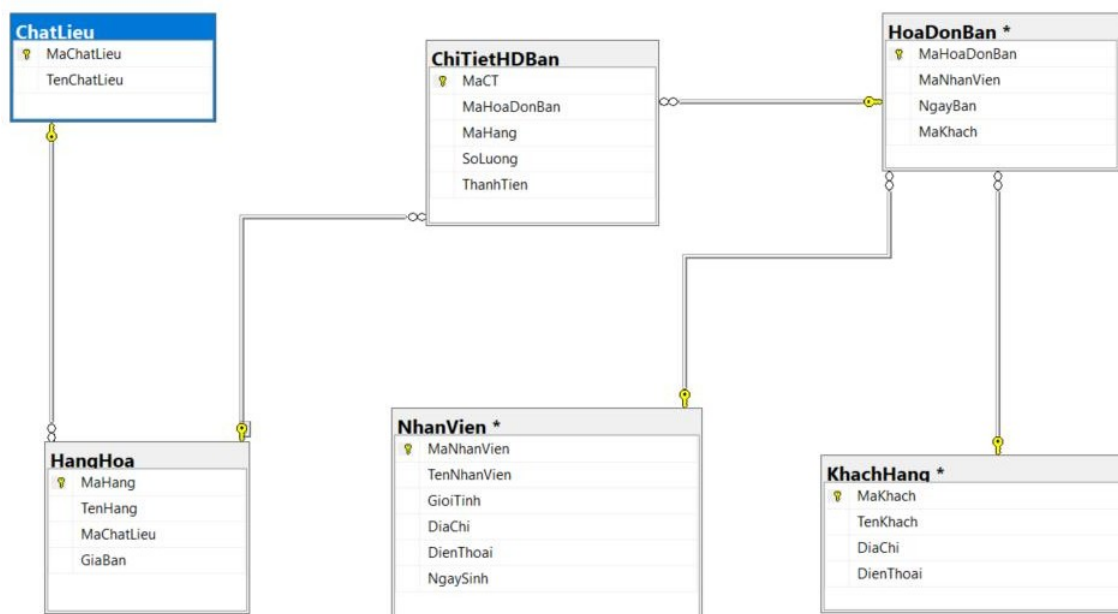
ChatLieu
MaChatLieu
TenChatLieu

ChiTietHDBan
MaCT
MaHoaDonBan
MaHang
SoLuong
ThanhTien

HoaDonBan *
MaHoaDonBan
MaNhanVien
NgayBan
MaKhach

HangHoa
MaHang
TenHang
MaChatLieu
GiaBan

NhanVien *
MaNhanVien
TenNhanVien
GioiTinh
DiaChi
DienThoai
NgaySinh

KhachHang *
MaKhach
TenKhach
DiaChi
DienThoai